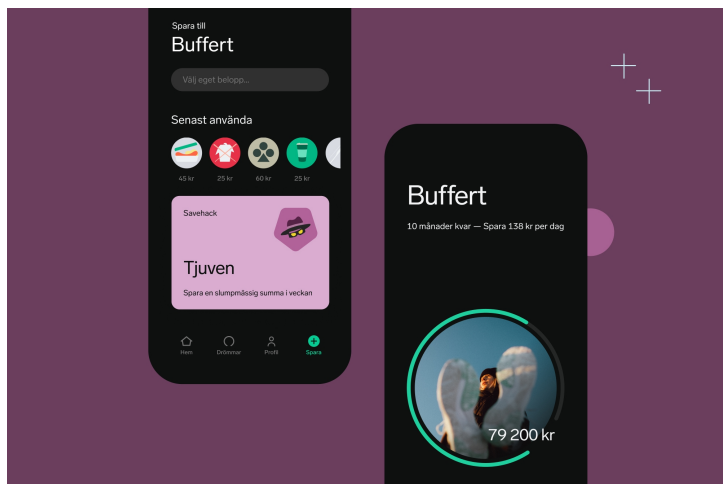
Spara till
Buffert

Välj eget belopp...

Senast använda

45 kr
25 kr
60 kr
25 kr

Savehack

Tjuven

Spara en slumpmässig summa i veckan

Hem
Drömmar
Profil
Spara

Buffert

10 månader kvar — Spara 138 kr per dag

79 200 kr